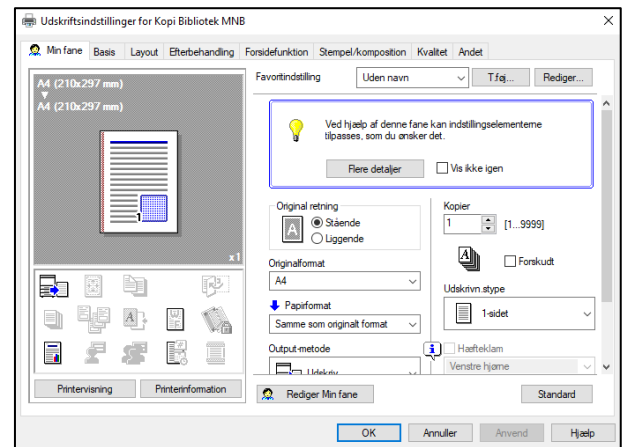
Udskriftsindstillinger for Kopi Bibliotek MNB

Min fane | Basis | Layout | Efterbehandling | Forsidefunktion | Stempel/komposition | Kvalitet | Andet

A4 (210x297 mm)
A4 (210x297 mm)

x1

Favoritindstilling
Uden navn
T.føj...
Rediger...

Ved hjælp af denne fane kan indstillingselementerne tilpasses, som du ønsker det.

Flere detaljer
Vis ikke igen

Original retning
Stående
Liggende

Kopier
1
[1...9999]

Forskudt

Originalformat
A4

Udskrivn.stype
1-sidet

Papirformat
Samme som originalt format

Output-metode
Udskriv

Hæfteklam
Venstre hjørne

Printervisning
Printerinformation

Rediger Min fane

Standard

OK
Annuller
Anvend
Hjælp